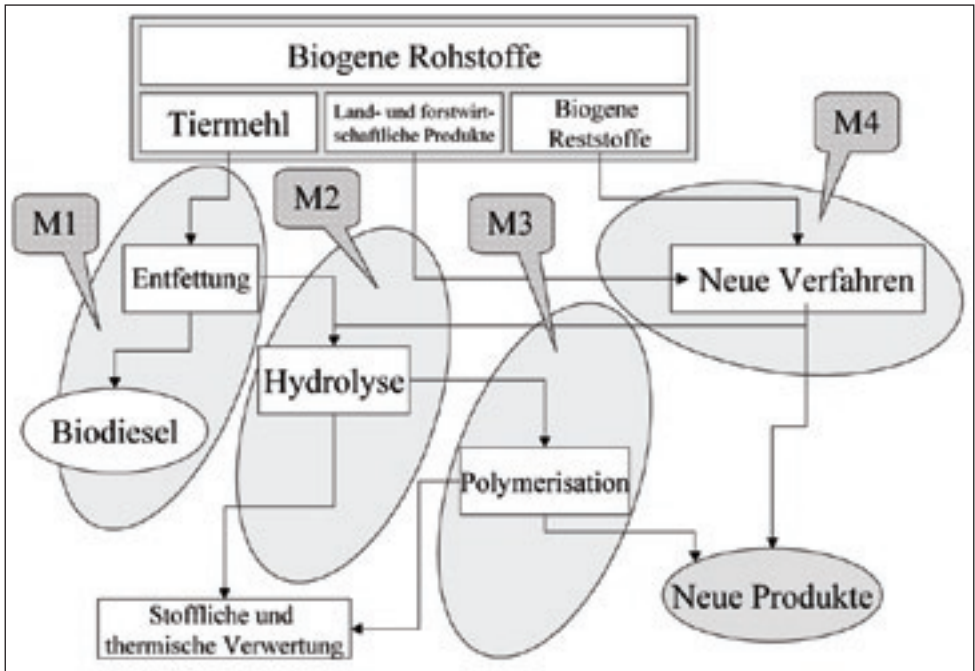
Biogene Rohstoffe

Tiermehl

Land- und forstwirtschaftliche Produkte

Biogene Reststoffe

M4

M2

M1

M3

Entfettung

Neue Verfahren

Hydrolyse

Biodiesel

Polymerisation

Neue Produkte

Stoffliche und thermische Verwertung